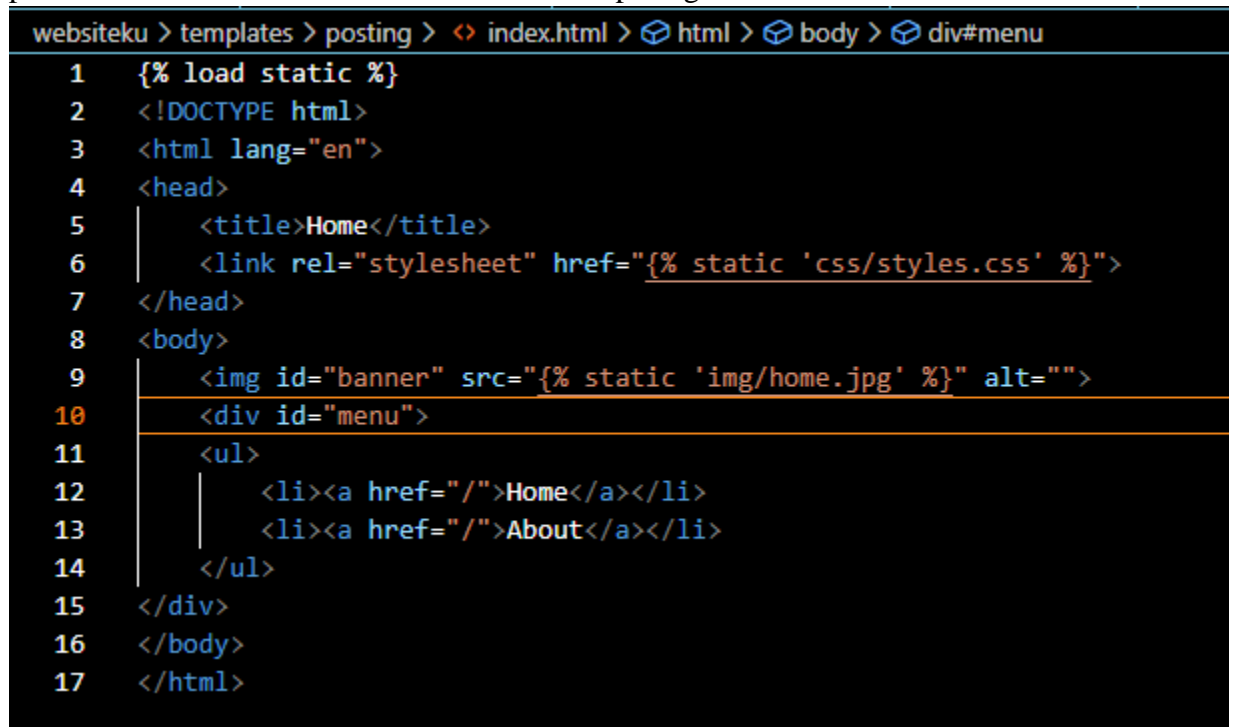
websiteku > templates > posting > <> index.html > html > body > div#menu

1 {% load static %}
2 <!DOCTYPE html>
3 <html lang="en">
4 <head>
5 <title>Home</title>
6 <link rel="stylesheet" href="{% static 'css/styles.css' %}">
7 </head>
8 <body>
9 <img id="banner" src="{% static 'img/home.jpg' %}" alt="">
10 <div id="menu">
11 <ul>
12 <li><a href="/">Home</a></li>
13 <li><a href="/">About</a></li>
14 </ul>
15 </div>
16 </body>
17 </html>